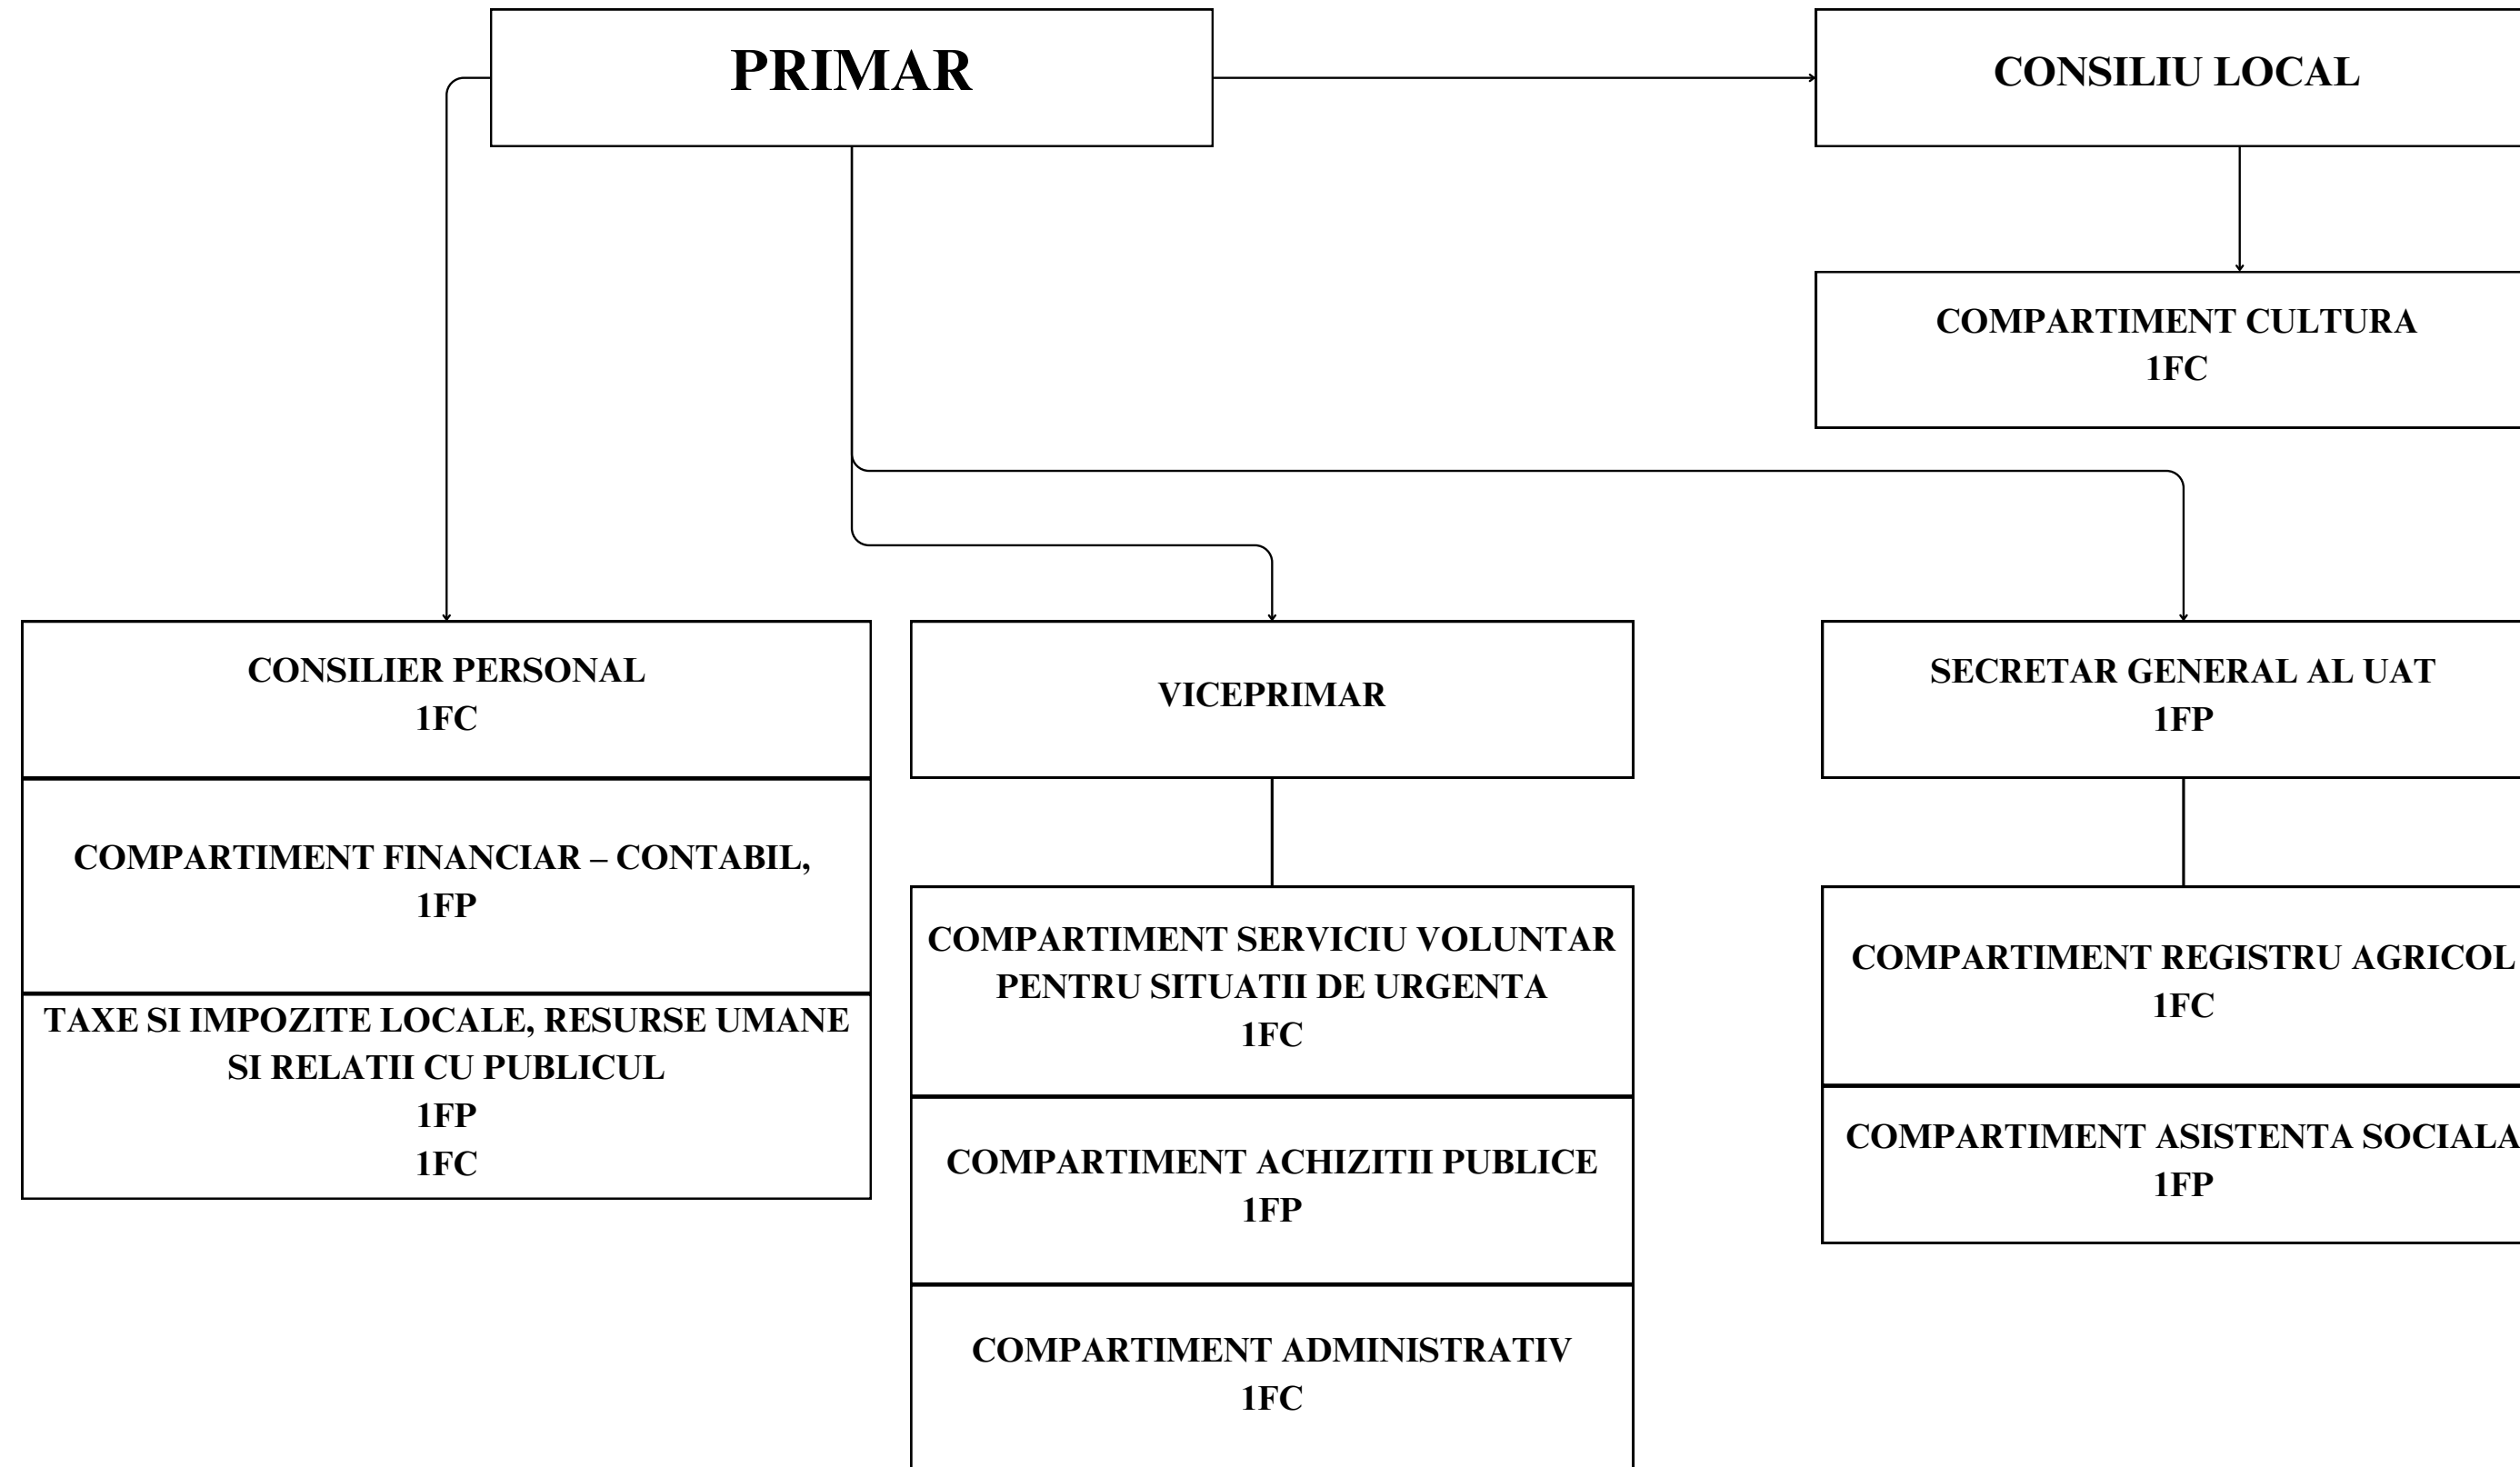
PRIMAR

CONSILIU LOCAL

COMPARTIMENT CULTURA
1FC

CONSILIER PERSONAL
1FC

COMPARTIMENT FINANCIAR – CONTABIL,
1FP

TAXE SI IMPOZITE LOCALE, RESURSE UMANE SI RELATII CU PUBLICUL
1FP
1FC

VICEPRIMAR

COMPARTIMENT SERVICIU VOLUNTAR PENTRU SITUATII DE URGENTA
1FC

COMPARTIMENT ACHIZITII PUBLICE
1FP

COMPARTIMENT ADMINISTRATIV
1FC

SECRETAR GENERAL AL UAT
1FP

COMPARTIMENT REGISTRU AGRICOL
1FC

COMPARTIMENT ASISTENTA SOCIALA
1FP